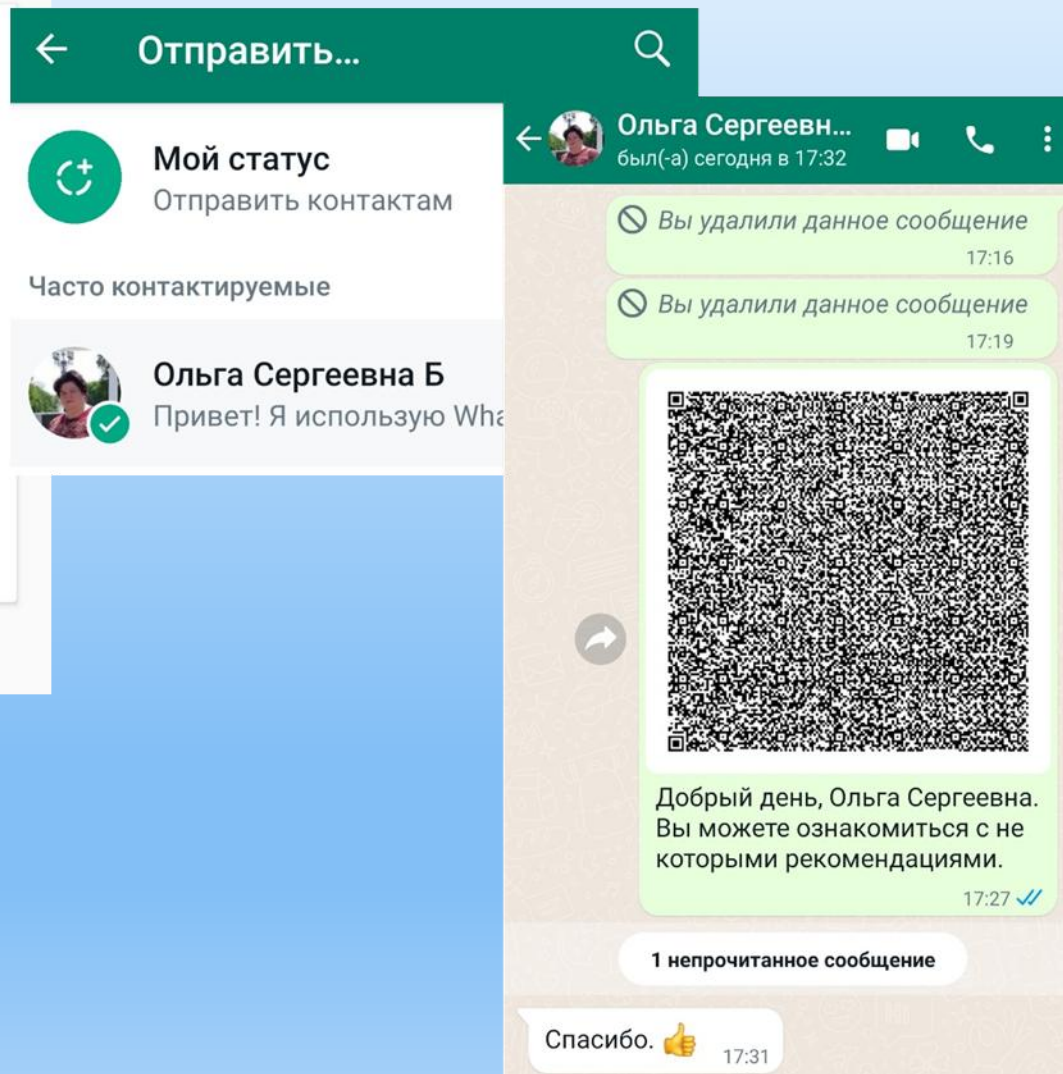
Отправить...

Мой статус
Отправить контактам

Часто контактируемые

Ольга Сергеевна Б
Привет! Я использую Wha

Ольга Сергеевн...
был(-а) сегодня в 17:32

Вы удалили данное сообщение
17:16

Вы удалили данное сообщение
17:19

Добрый день, Ольга Сергеевна. Вы можете ознакомиться с не которыми рекомендациями.
17:27

1 непрочитанное сообщение

Спасибо. 👍 17:31